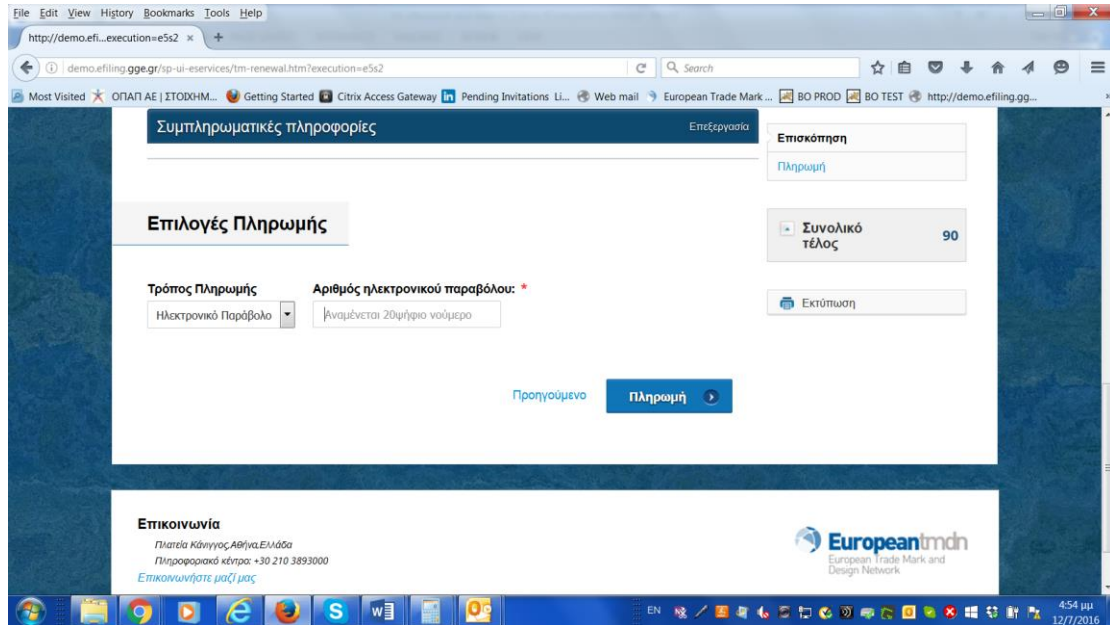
File Edit View History Bookmarks Tools Help

http://demo.efi...execution=e5s2 ×

demo.efiling.gge.gr/sp-ui-eservices/tm-renewal.htm?execution=e5s2

Search

Most Visited ΟΠΑΠ ΑΕ | ΣΤΟΙΧΗΜ... Getting Started Citrix Access Gateway Pending Invitations Li... Web mail European Trade Mark ... BO PROD BO TEST http://demo.efiling.gg...

Συμπληρωματικές πληροφορίες

Επεξεργασία

Επισκόπηση

Πληρωμή

Επιλογές Πληρωμής

Συνολικό τέλος

90

Τρόπος Πληρωμής

Ηλεκτρονικό Παράβολο

Αριθμός ηλεκτρονικού παραβόλου: *

Αναμένεται 20ψήφιο νούμερο

Εκτύπωση

Προηγούμενο

Πληρωμή

Επικοινωνία

Πλατεία Κάνιγγος,Αθήνα,Ελλάδα

Πληροφοριακό κέντρο: +30 210 3893000

Επικοινωνήστε μαζί μας

Europeantmdn

European Trade Mark and Design Network

EN

4:54 μμ
12/7/2016